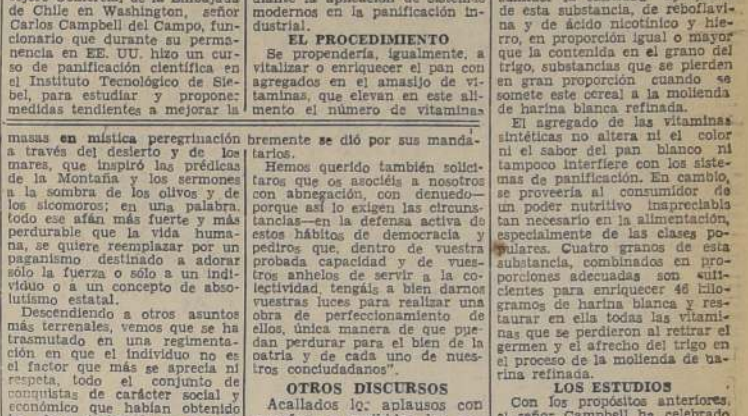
de Chile en Washington, señor Carlos Campbell del Campo, funcionario que durante su permanencia en EE. UU. hizo un curso de panificación científica en el Instituto Tecnológico de Siebel, para estudiar y proponer medidas tendientes a mejorar la

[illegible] modernos en la panificación industrial.

EL PROCEDIMIENTO

Se propendería, igualmente, a vitalizar o enriquecer el pan con agregados en el amasijo de vitaminas, que elevan en este alimento el número de vitaminas

de esta substancia, de riboflavina y de ácido nicotínico y hierro, en proporción igual o mayor que la contenida en el grano del trigo, substancias que se pierden en gran proporción cuando se somete este cereal a la molienda de harina blanca refinada.

masas en mística peregrinación a través del desierto y de los mares, que inspiró las prédicas de la Montaña y los sermones a la sombra de los olivos y de los sicomoros; en una palabra, todo ese afán más fuerte y más perdurable que la vida humana, se quiere reemplazar por un paganismo destinado a adorar sólo la fuerza o sólo a un individuo o a un concepto de absolutismo estatal.

Descendiendo a otros asuntos más terrenales, vemos que se ha trasmutado en una reglamentación en que el individuo no es el factor que más se aprecia ni respeta, todo el conjunto de conquistas de carácter social y económico que habían obtenido

bremente se dió por sus mandatarios.

Hemos querido también solicitaros que os asociéis a nosotros con abnegación, con denuedo— porque así lo exigen las circunstancias—en la defensa activa de estos hábitos de democracia y pedíros que, dentro de vuestra probada capacidad y de vuestros anhelos de servir a la colectividad, tengáis a bien darnos vuestras luces para realizar una obra de perfeccionamiento de ellos, única manera de que puedan perdurar para el bien de la patria y de cada uno de nuestros conciudadanos".

OTROS DISCURSOS

Acallados los aplausos con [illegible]

El agregado de las vitaminas sintéticas no altera ni el color ni el sabor del pan blanco ni tampoco interfiere con los sistemas de panificación. En cambio, se proveería al consumidor de un poder nutritivo inapreciable tan necesario en la alimentación, especialmente de las clases populares. Cuatro granos de esta substancia, combinados en proporciones adecuadas son suficientes para enriquecer 46 kilogramos de harina blanca y restaurar en ella todas las vitaminas que se perdieron al retirar el germen y el afrecho del trigo en el proceso de la molienda de harina refinada.

LOS ESTUDIOS

Con los propósitos anteriores, el señor Campbell ha celebrado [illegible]